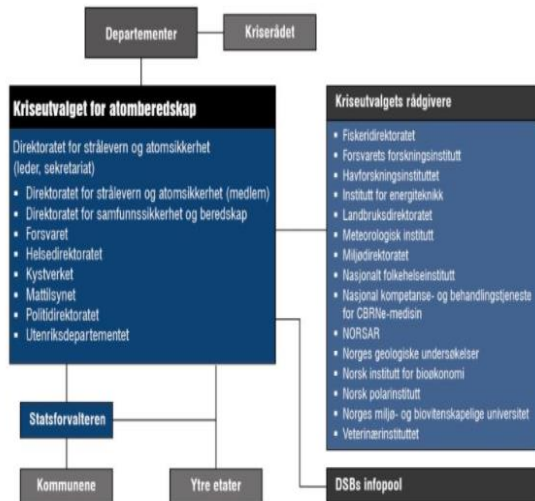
Departementer

Kriserådet

Kriseutvalget for atomberedskap

Direktoratet for strålevern og atomsikkerhet (leder, sekretariat)

- Direktoratet for strålevern og atomsikkerhet (medlem)
- Direktoratet for samfunnssikkerhet og beredskap
- Forsvaret
- Helsedirektoratet
- Kystverket
- Mattilsynet
- Politidirektoratet
- Utenriksdepartementet

Kriseutvalgets rådgivere

- Fiskeridirektoratet
- Forsvarets forskningsinstitutt
- Havforskningsinstituttet
- Institutt for energiteknikk
- Landbruksdirektoratet
- Meteorologisk institutt
- Miljødirektoratet
- Nasjonalt folkehelseinstitutt
- Nasjonal kompetanse- og behandlingstjeneste for CBRNe-medisin
- NORSAR
- Norges geologiske undersøkelser
- Norsk institutt for bioøkonomi
- Norsk polarinstitutt
- Norges miljø- og biovitenskapelige universitet
- Veterinærinstituttet

Statsforvalteren

Kommunene

Ytre etater

DSBs infopool